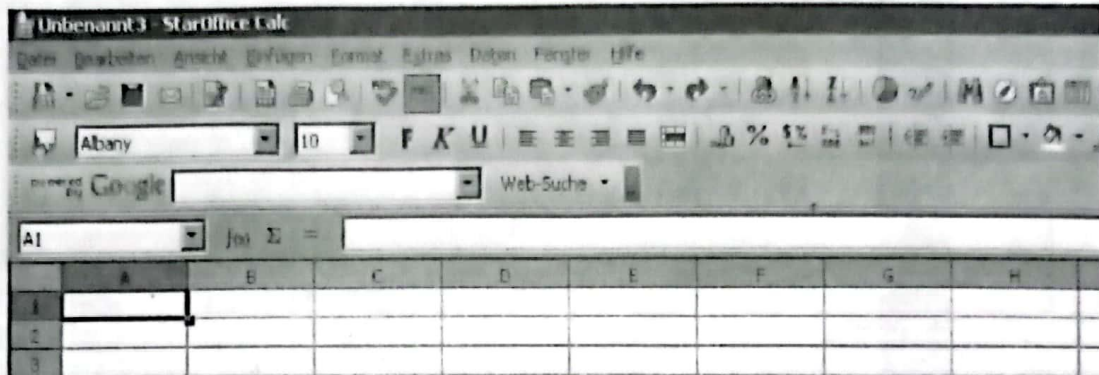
Unbenannt3 - StarOffice Calc

Datei Bearbeiten Ansicht Einfügen Format Extras Daten Fenster Hilfe

Albany 10 F K U

powered by Google Web-Suche

A1 $f(x)$ Σ =

| | A | B | C | D | E | F | G | H |
|---|---|---|---|---|---|---|---|---|
| 1 | | | | | | | | |
| 2 | | | | | | | | |
| 3 | | | | | | | | |